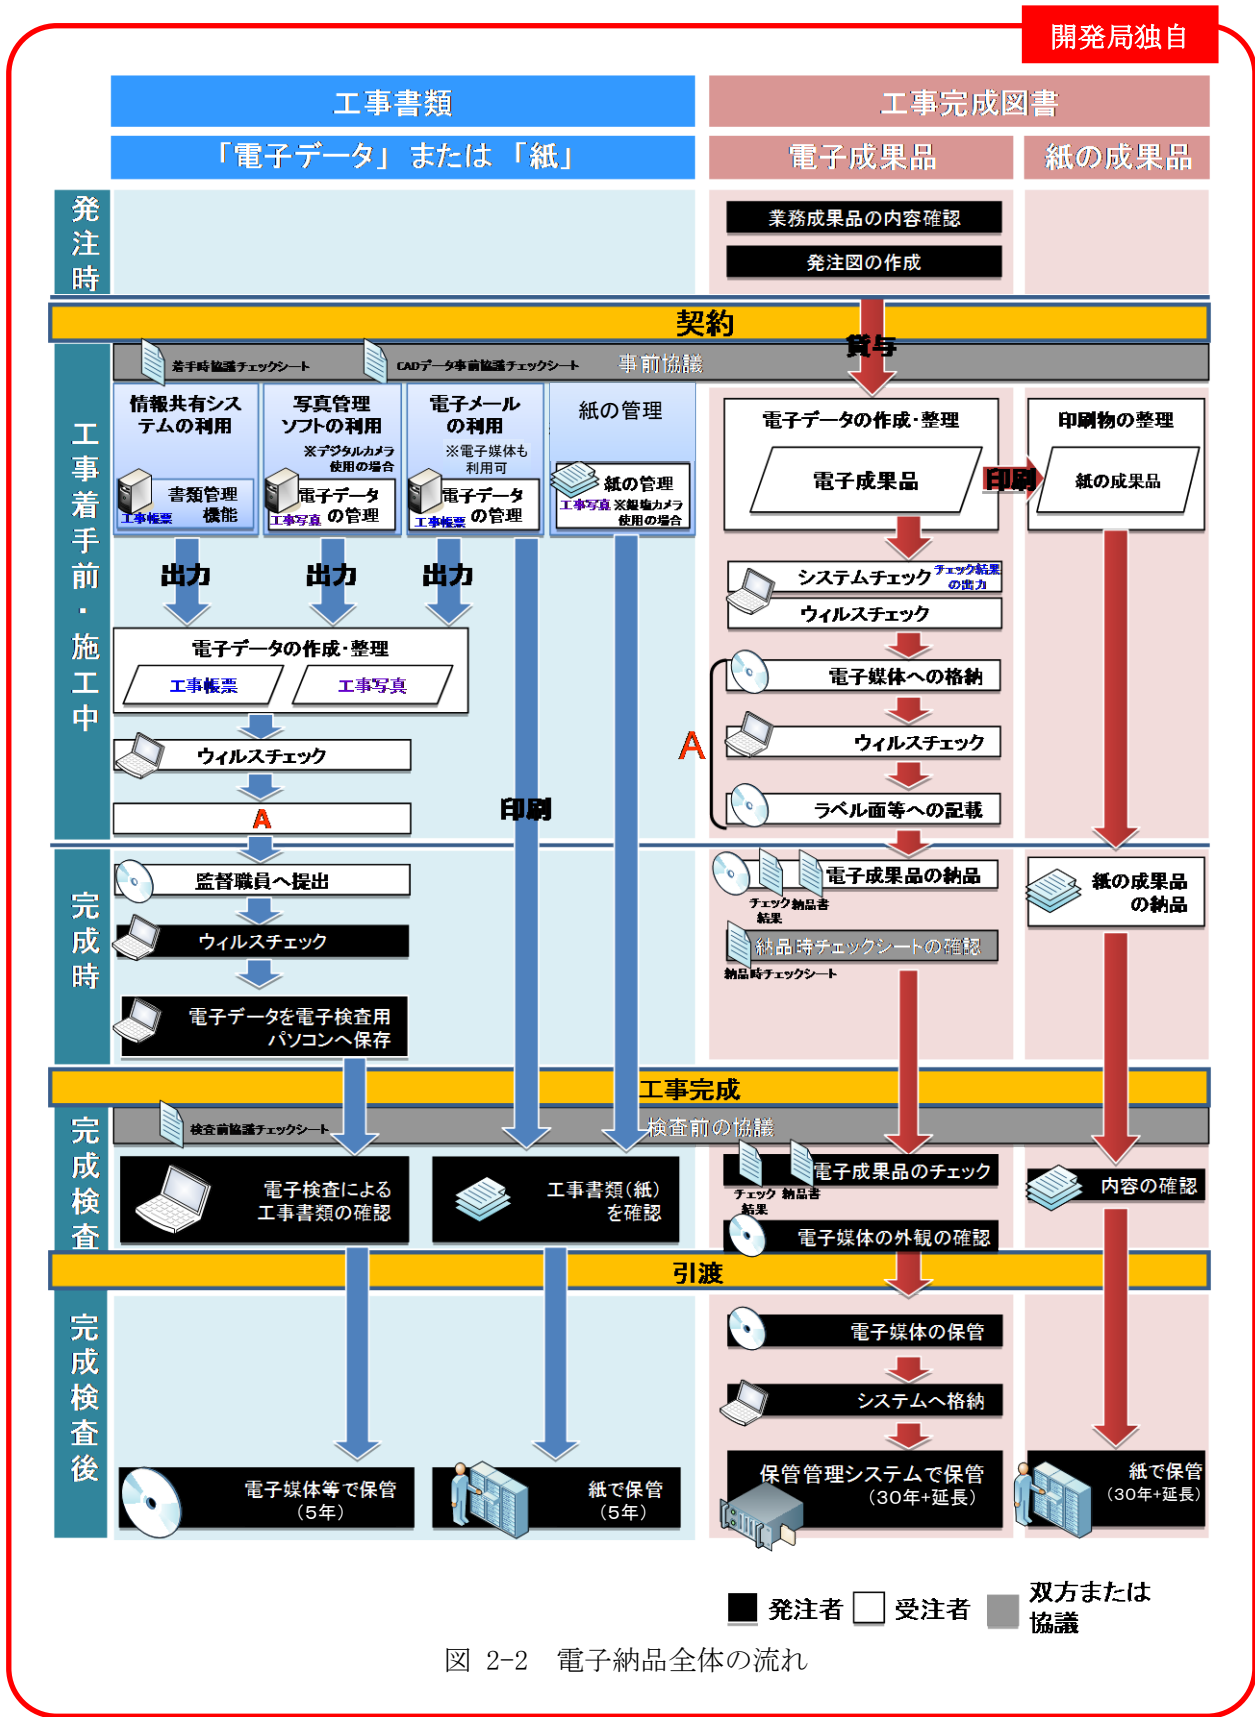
開発局独自

工事書類

「電子データ」または「紙」

工事完成図書

電子成果品

紙の成果品

発注時

業務成果品の内容確認

発注図の作成

契約

貸与

工事着手前・施工中

着手時協議チェックシート

CADデータ事前協議チェックシート

事前協議

情報共有システムの利用

書類管理機能

工事帳票

写真管理ソフトの利用

※デジタルカメラ使用の場合

電子データの管理

工事写真

電子メールの利用

※電子媒体も利用可

電子データの管理

工事帳票

紙の管理

紙の管理

工事写真 ※銀塩カメラ使用の場合

電子データの作成･整理

電子成果品

印刷

印刷物の整理

紙の成果品

出力

出力

出力

システムチェック

チェック結果の出力

ウィルスチェック

電子データの作成･整理

工事帳票

工事写真

電子媒体への格納

ウィルスチェック

A

ウィルスチェック

A

印刷

ラベル面等への記載

完成時

監督職員へ提出

電子成果品の納品

チェック結果

納品書

紙の成果品の納品

ウィルスチェック

納品時チェックシートの確認

納品時チェックシート

電子データを電子検査用パソコンへ保存

工事完成

完成検査

検査前協議チェックシート

検査前の協議

電子検査による工事書類の確認

工事書類(紙)を確認

電子成果品のチェック

チェック結果

納品書

内容の確認

電子媒体の外観の確認

引渡

完成検査後

電子媒体の保管

システムへ格納

電子媒体等で保管（5年）

紙で保管（5年）

保管管理システムで保管（30年+延長）

紙で保管（30年+延長）

発注者 受注者 双方または協議

図 2-2 電子納品全体の流れ